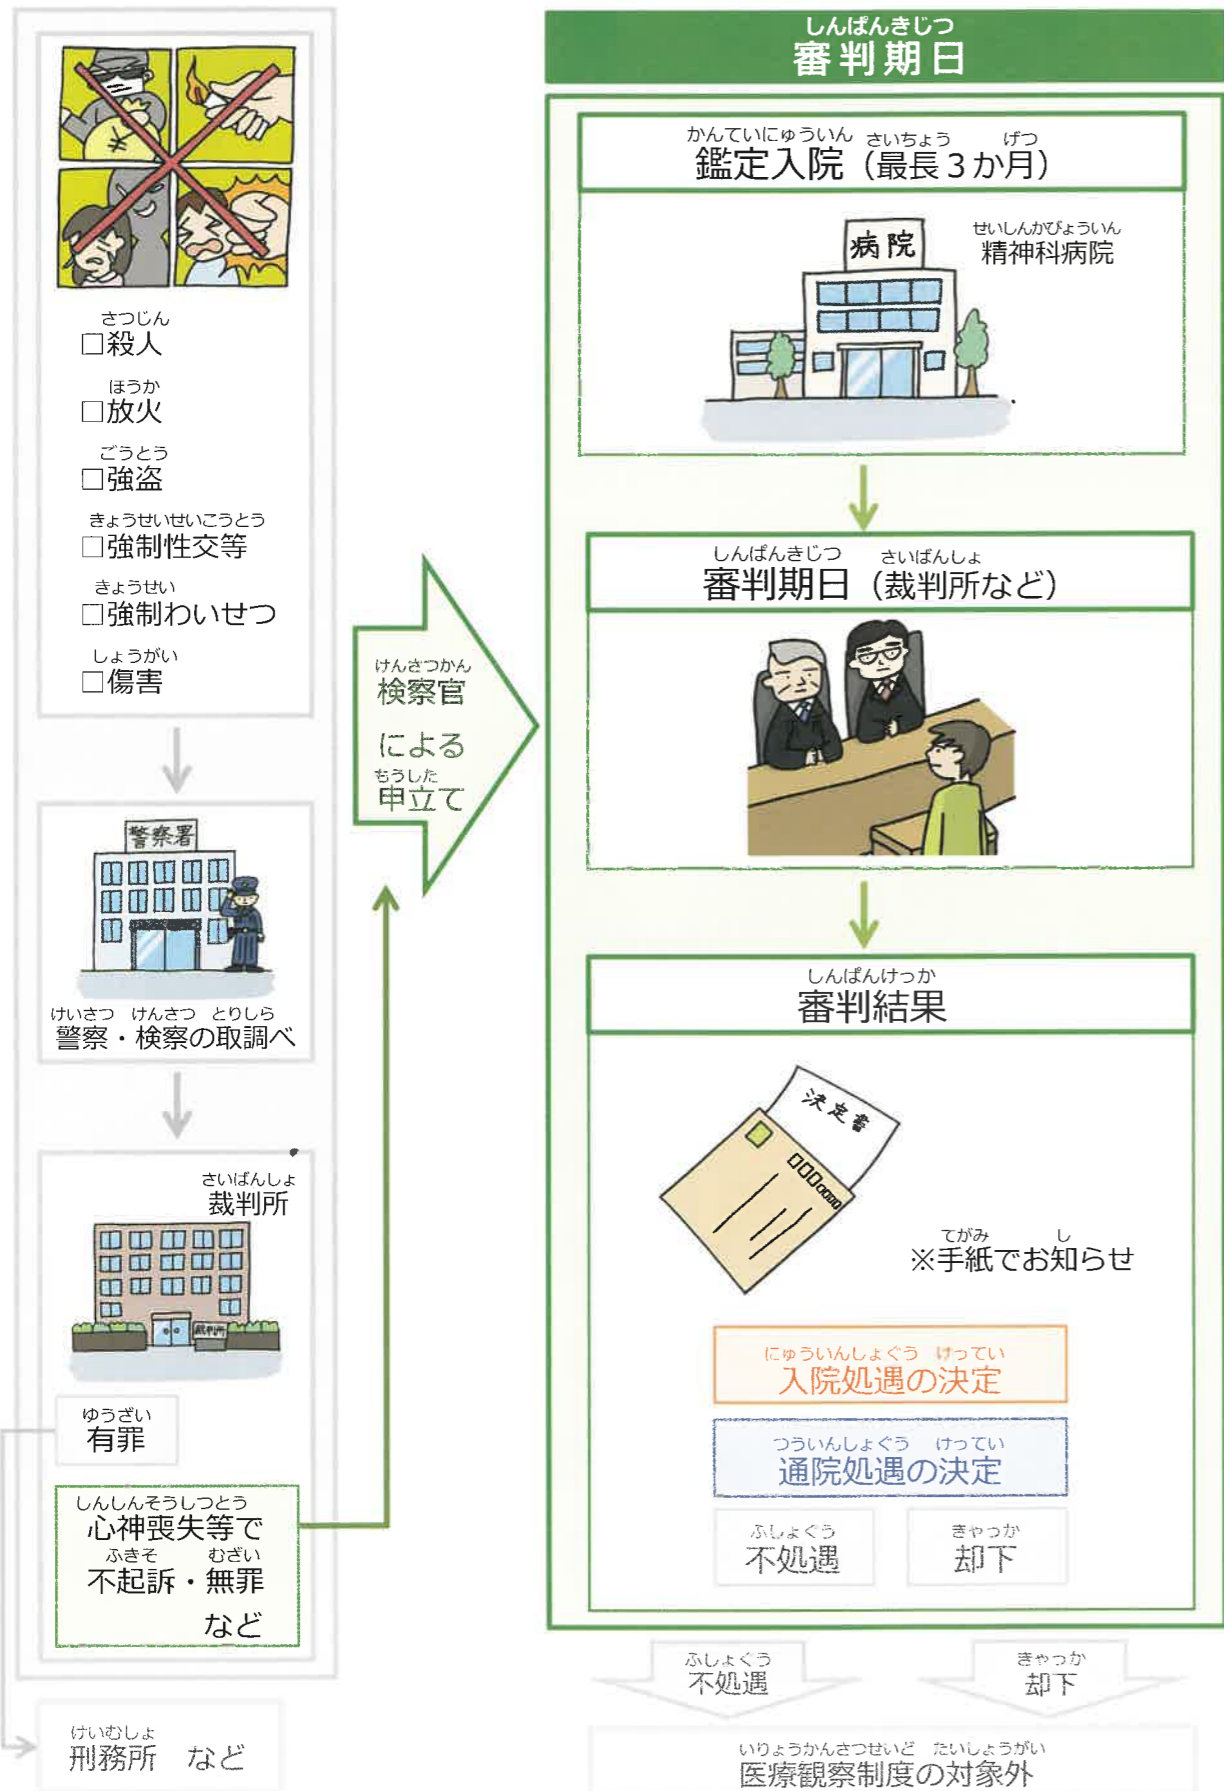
さつじん
□殺人

ほうか
□放火

ごうとう
□強盗

きょうせいせいこうとう
□強制性交等

きょうせい
□強制わいせつ

しょうがい
□傷害

警察署

けいさつ　けんさつ　とりしら
警察・検察の取調べ

さいばんしょ
裁判所

裁判所

ゆうざい
有罪

しんしんそうしつとう
心神喪失等で
ふきそ　むざい
不起訴・無罪
など

けいむしょ
刑務所　など

けんさつかん
検察官
による
もうした
申立て

しんぱんきじつ
審判期日

かんていにゅういん　さいちょう　げつ
鑑定入院（最長３か月）

病院

せいしんかびょういん
精神科病院

しんぱんきじつ　さいばんしょ
審判期日（裁判所など）

しんぱんけっか
審判結果

決定書

てがみ　し
※手紙でお知らせ

にゅういんしょぐう　けってい
入院処遇の決定

つういんしょぐう　けってい
通院処遇の決定

ふしょぐう
不処遇

きゃっか
却下

ふしょぐう
不処遇

きゃっか
却下

いりょうかんさつせいど　たいしょうがい
医療観察制度の対象外